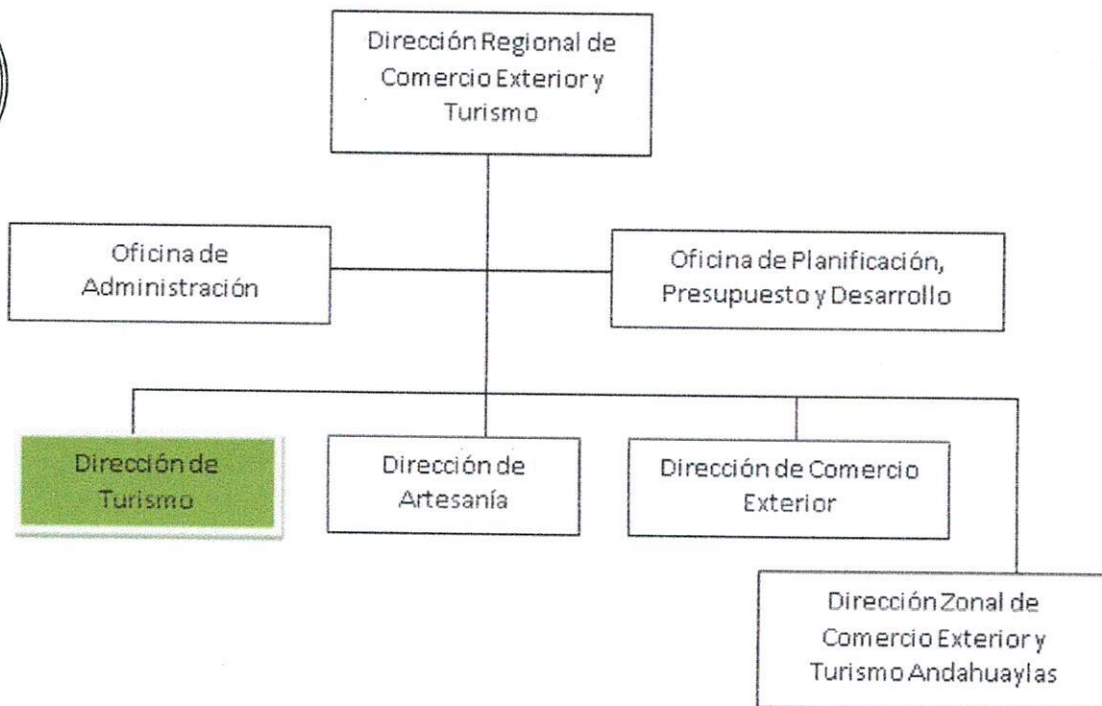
Dirección Regional de Comercio Exterior y Turismo

Oficina de Administración

Oficina de Planificación, Presupuesto y Desarrollo

Dirección de Turismo

Dirección de Artesanía

Dirección de Comercio Exterior

Dirección Zonal de Comercio Exterior y Turismo Andahuaylas